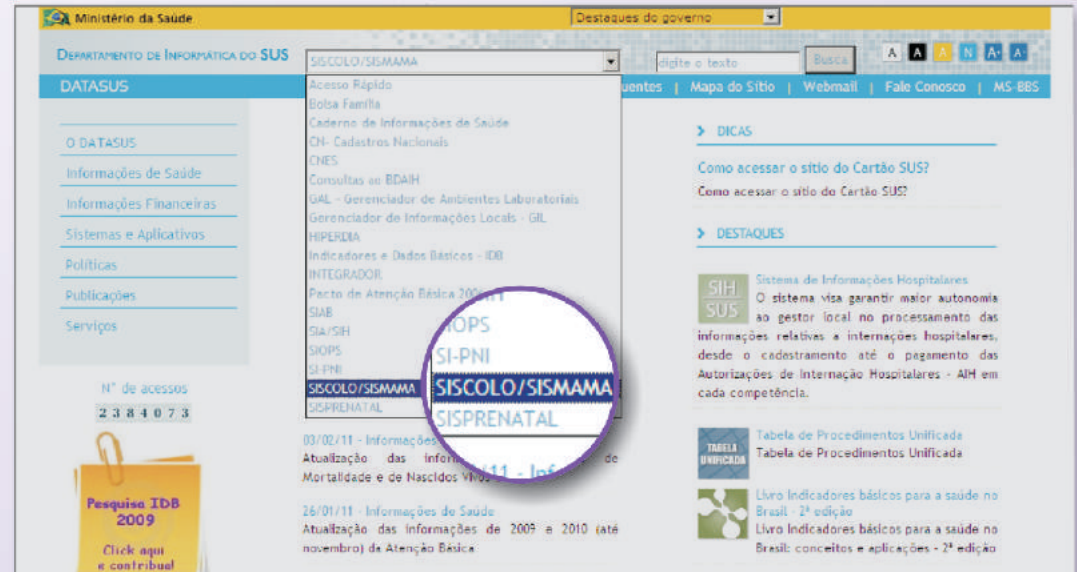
Ministério da Saúde

Destaques do governo

Departamento de Informática do SUS

SISCOLO/SISMAMA

digite o texto

Busca

A A A N A+ A-

DATASUS

uentes | Mapa do Sítio | Webmail | Fale Conosco | MS-BBS

Acesso Rápido
Bolsa Família
Caderno de Informações de Saúde
CN- Cadastros Nacionais
CNES
Consultas ao BDAIH
GAL - Gerenciador de Ambientes Laboratoriais
Gerenciador de Informações Locais - GIL
HIPERDIA
Indicadores e Dados Básicos - IDB
INTEGRADOR
Pacto de Atenção Básica 200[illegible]
SIAB
SIA/SIH
SIOPS
SI-PNI
SISCOLO/SISMAMA
SISPRENATAL

SIOPS
SI-PNI
SISCOLO/SISMAMA
SISPRENATAL

O DATASUS
Informações de Saúde
Informações Financeiras
Sistemas e Aplicativos
Políticas
Publicações
Serviços

Nº de acessos
2384073

Pesquisa IDB 2009
Click aqui e contribua!

03/02/11 - Informações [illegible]
Atualização das infor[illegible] de Mortalidade e de Nascidos Vivos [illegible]

26/01/11 - Informações de Saúde
Atualização das informações de 2009 a 2010 (até novembro) da Atenção Básica

DICAS

Como acessar o sítio do Cartão SUS?
Como acessar o sítio do Cartão SUS?

DESTAQUES

SIH SUS
Sistema de Informações Hospitalares
O sistema visa garantir maior autonomia ao gestor local no processamento das informações relativas a internações hospitalares, desde o cadastramento até o pagamento das Autorizações de Internação Hospitalares - AIH em cada competência.

TABELA UNIFICADA
Tabela de Procedimentos Unificada
Tabela de Procedimentos Unificada

Livro Indicadores básicos para a saúde no Brasil - 2ª edição
Livro Indicadores básicos para a saúde no Brasil: conceitos e aplicações - 2ª edição